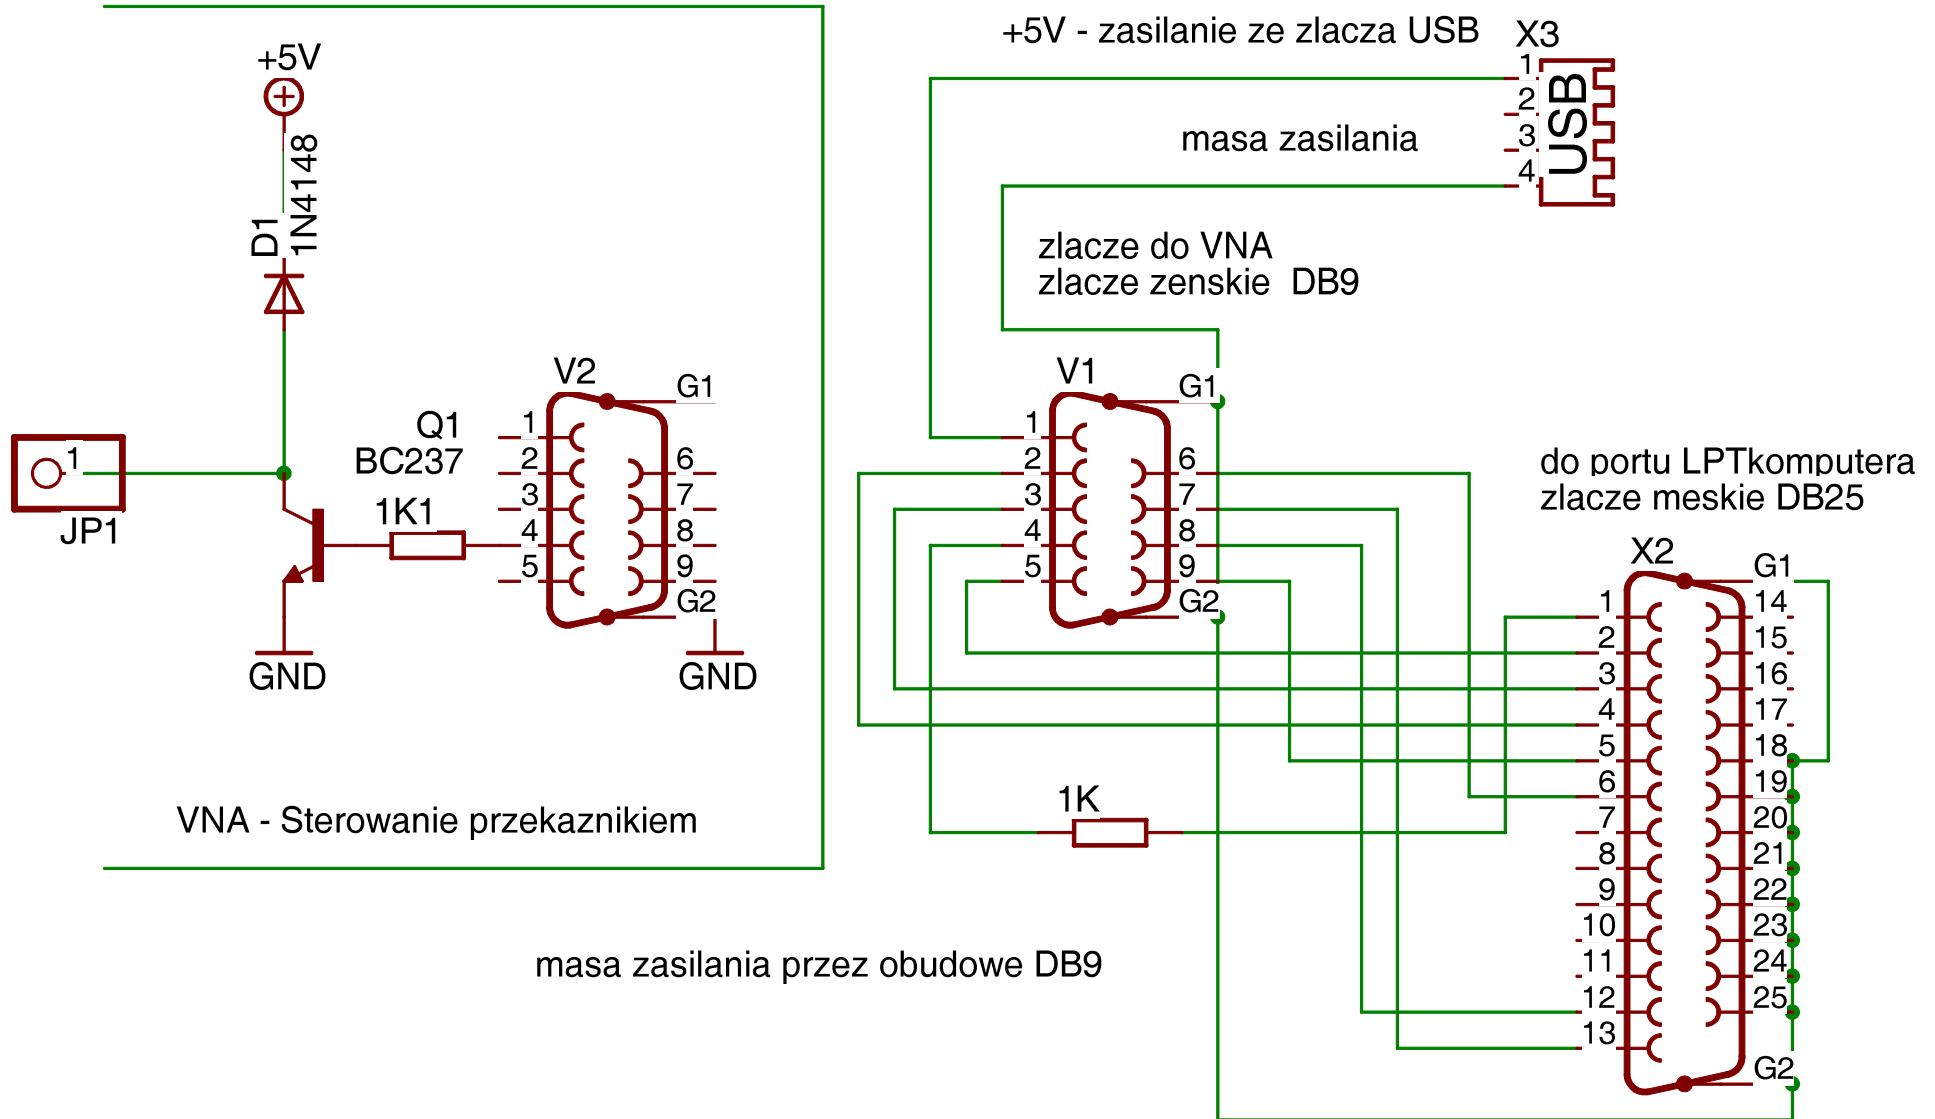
+5V
D1
1N4148
1
JP1
Q1
BC237
1K1
GND
V2
G1
1
2
3
4
5
6
7
8
9
G2
GND
VNA - Sterowanie przekaznikiem

+5V - zasilanie ze zlacza USB
X3
1
2
3
4
USB
masa zasilania
zlacze do VNA
zlacze zenskie DB9
V1
G1
1
2
3
4
5
6
7
8
9
G2
do portu LPTkomputera
zlacze meskie DB25
X2
G1
1
2
3
4
5
6
7
8
9
10
11
12
13
14
15
16
17
18
19
20
21
22
23
24
25
G2
1K
masa zasilania przez obudowe DB9